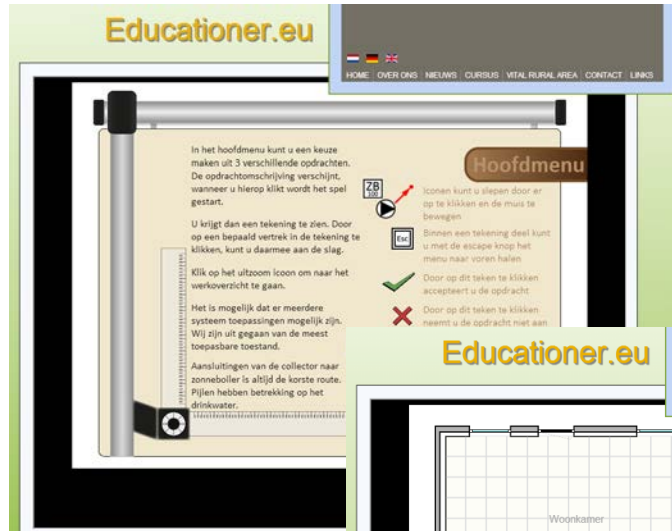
Educationer.eu

HOME OVER ONS NIEUWS CURSUS VITAL RURAL AREA CONTACT LINKS

Hoofdmenu

In het hoofdmenu kunt u een keuze maken uit 3 verschillende opdrachten. De opdrachtomschrijving verschijnt, wanneer u hierop klikt wordt het spel gestart.

U krijgt dan een tekening te zien. Door op een bepaald vertrek in de tekening te klikken, kunt u daarmee aan de slag.

Klik op het uitzoom icoon om naar het werkoverzicht te gaan.

Het is mogelijk dat er meerdere systeem toepassingen mogelijk zijn. Wij zijn uit gegaan van de meest toepasbare toestand.

Aansluitingen van de collector naar zonneboiler is altijd de korste route. Pijlen hebben betrekking op het drinkwater.

ZB 100

Iconen kunt u slepen door er op te klikken en de muis te bewegen

Esc

Binnen een tekening deel kunt u met de escape knop het menu naar voren halen

Door op dit teken te klikken accepteert u de opdracht

Door op dit teken te klikken neemt u de opdracht niet aan

Educationer.eu

Woonkamer